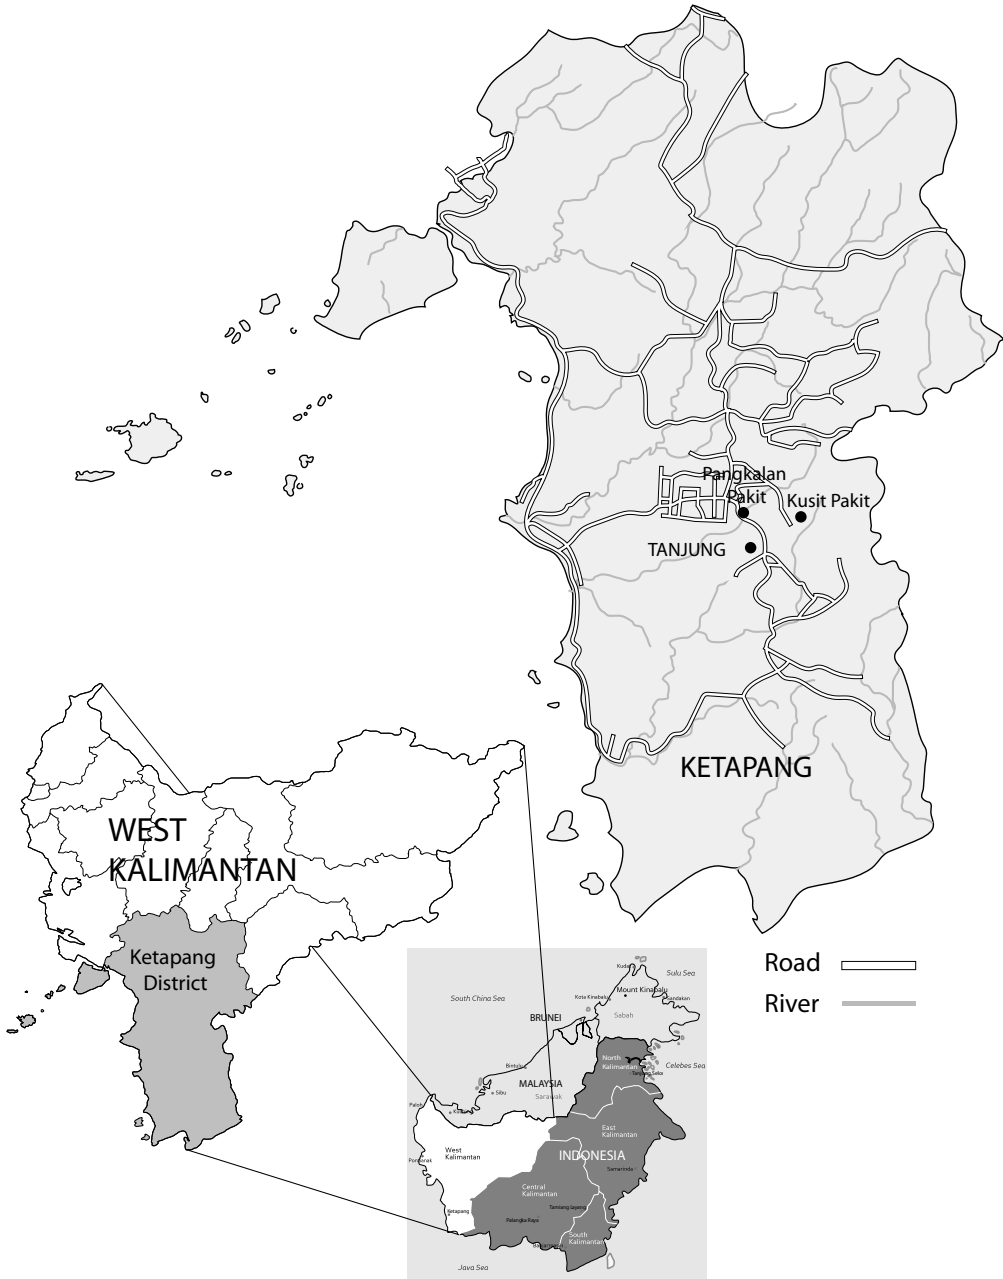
Pangkalan Pakit
Kusit Pakit
TANJUNG
KETAPANG
WEST KALIMANTAN
Ketapang District
Road
River
Kudat
Sulu Sea
Mount Kinabalu
Kota Kinabalu
Sandakan
South China Sea
Sabah
BRUNEI
North Kalimantan
Celebes Sea
Tanjung Selor
Bintulu
MALAYSIA
Sarawak
Sibu
Kuching
East Kalimantan
Pontianak
West Kalimantan
INDONESIA
Samarinda
Central Kalimantan
Ketapang
Tamiang layang
Palangka Raya
Banjarmasin
South Kalimantan
Java Sea